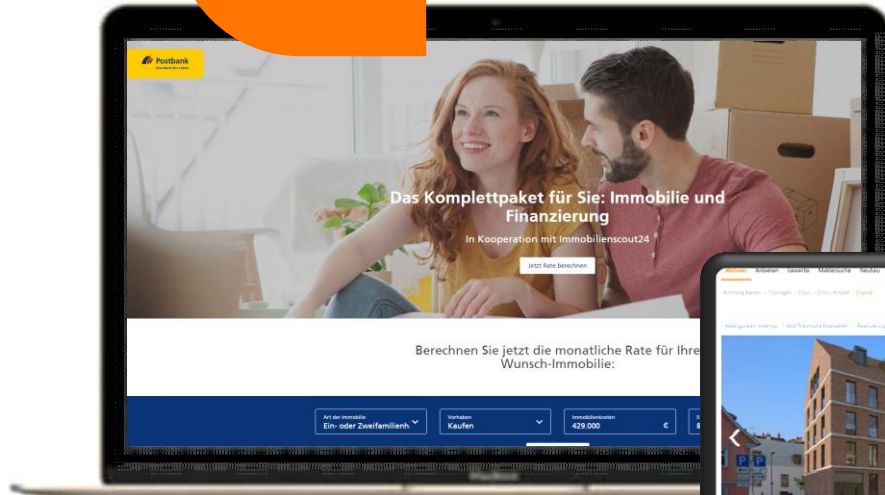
Postbank

Das Komplettpaket für Sie: Immobilie und Finanzierung

In Kooperation mit Immobilienscout24

Jetzt Rate berechnen

Berechnen Sie jetzt die monatliche Rate für Ihre Wunsch-Immobilie:

Art der Immobilie
Ein- oder Zweifamilienh

Vorhaben
Kaufen

Immobilienkosten
429.000 €

Wohnen Anbieten Gewerbe Makler suche Neubau

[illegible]

P